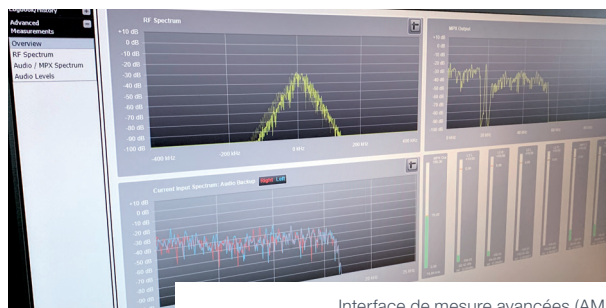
Logbook/History
Advanced Measurements
Overview
RF Spectrum
Audio / MPX Spectrum
Audio Levels

RF Spectrum
+10 dB
0 dB
-10 dB
-20 dB
-30 dB
-40 dB
-50 dB
-60 dB
-70 dB
-80 dB
-90 dB
-100 dB
-400 kHz
-200 kHz
0 Hz
200 kHz
400 kHz

MPX Output

Current Input Spectrum: Audio Backup Right Left
+10 dB
0 dB
-10 dB
-20 dB
-30 dB
-40 dB
-50 dB
-60 dB
-70 dB
-80 dB

Interface de mesure avancées (AM